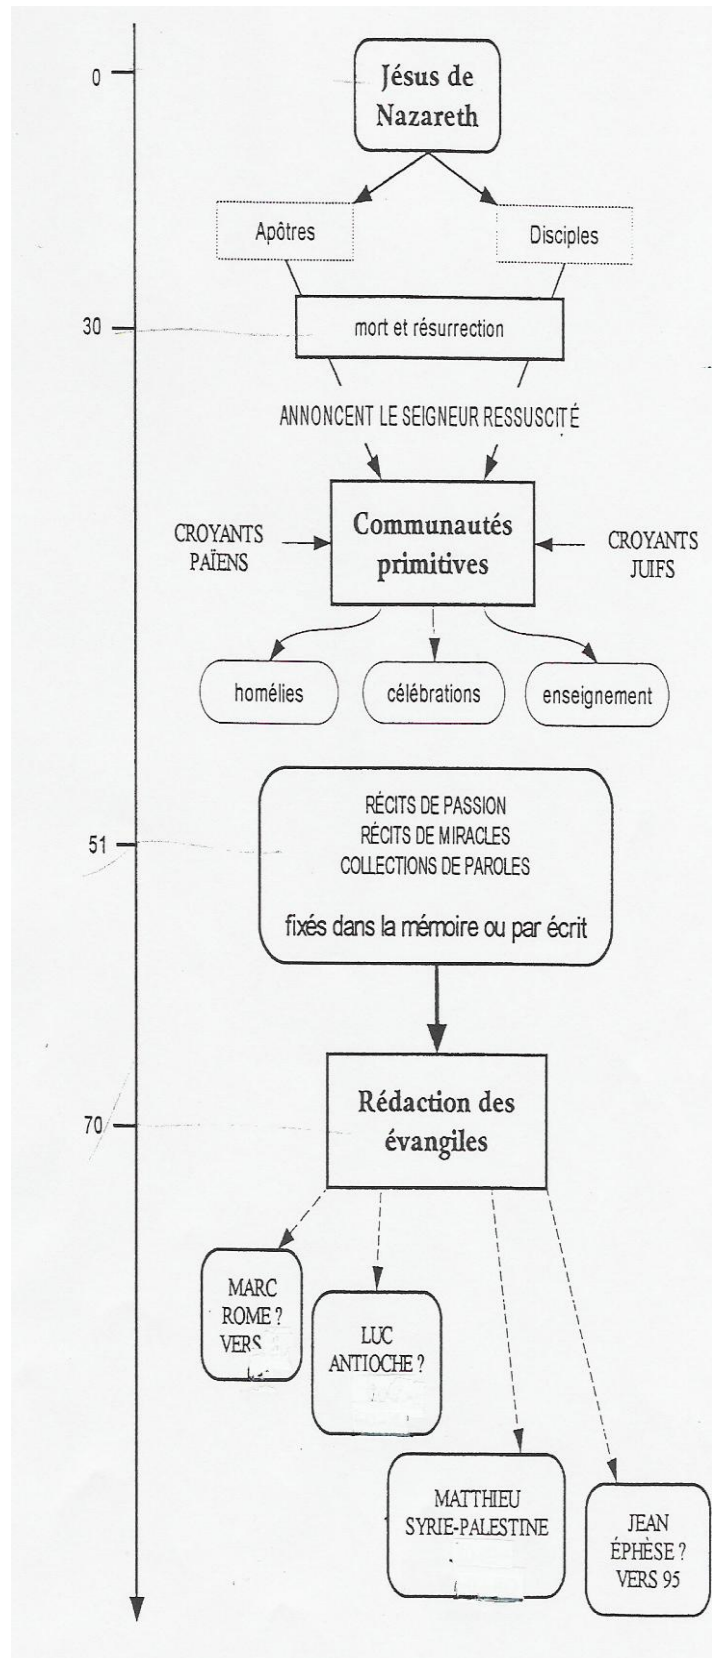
0

Jésus de Nazareth

Apôtres

Disciples

30

mort et résurrection

ANNONCENT LE SEIGNEUR RESSUSCITÉ

CROYANTS PAÏENS

Communautés primitives

CROYANTS JUIFS

homélies

célébrations

enseignement

51

RÉCITS DE PASSION
RÉCITS DE MIRACLES
COLLECTIONS DE PAROLES

fixés dans la mémoire ou par écrit

70

Rédaction des évangiles

MARC
ROME ?
VERS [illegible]

LUC
ANTIOCHE ?
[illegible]

MATTHIEU
SYRIE-PALESTINE
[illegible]

JEAN
ÉPHÈSE ?
VERS 95